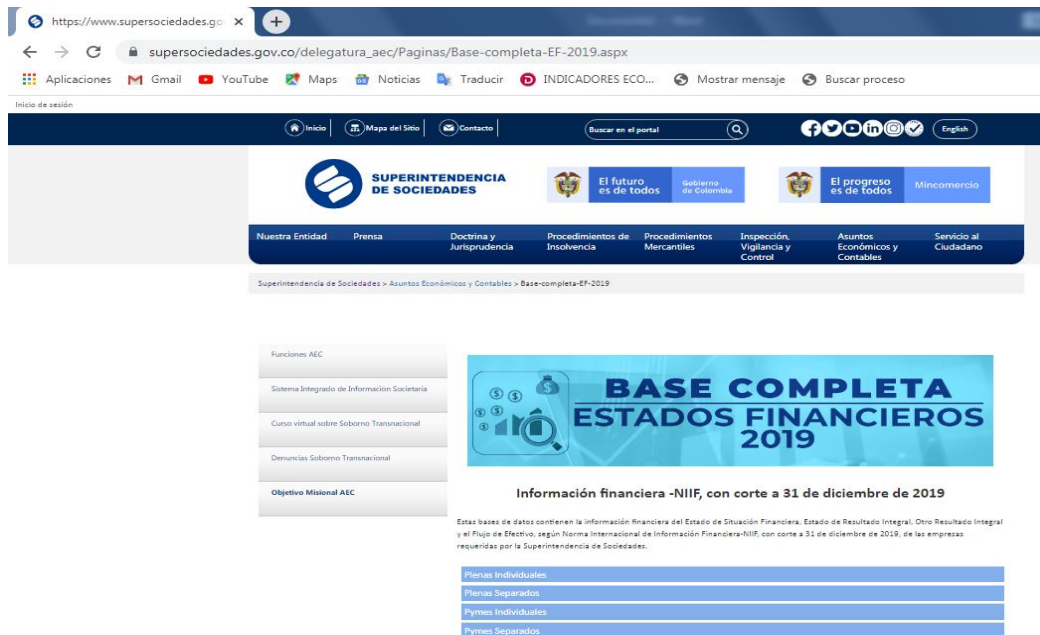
https://www.supersociedades.go ×

supersociedades.gov.co/delegatura_aec/Paginas/Base-completa-EF-2019.aspx

Aplicaciones Gmail YouTube Maps Noticias Traducir INDICADORES ECO... Mostrar mensaje Buscar proceso

Inicio de sesión

Inicio | Mapa del Sitio | Contacto | Buscar en el portal | English

SUPERINTENDENCIA DE SOCIEDADES

El futuro es de todos | Gobierno de Colombia

El progreso es de todos | Mincomercio

Nuestra Entidad | Prensa | Doctrina y Jurisprudencia | Procedimientos de Insolvencia | Procedimientos Mercantiles | Inspección, Vigilancia y Control | Asuntos Económicos y Contables | Servicio al Ciudadano

Superintendencia de Sociedades > Asuntos Económicos y Contables > Base-completa-EF-2019

Funciones AEC

Sistema Integrado de Información Societaria

Curso virtual sobre Soborno Transnacional

Denuncias Soborno Transnacional

Objetivo Misional AEC

BASE COMPLETA ESTADOS FINANCIEROS 2019

Información financiera -NIIF, con corte a 31 de diciembre de 2019

Estas bases de datos contienen la información financiera del Estado de Situación Financiera, Estado de Resultado Integral, Otro Resultado Integral y el Flujo de Efectivo, según Norma Internacional de Información Financiera-NIIF, con corte a 31 de diciembre de 2019, de las empresas requeridas por la Superintendencia de Sociedades.

Plenas Individuales

Plenas Separados

Pymes Individuales

Pymes Separados